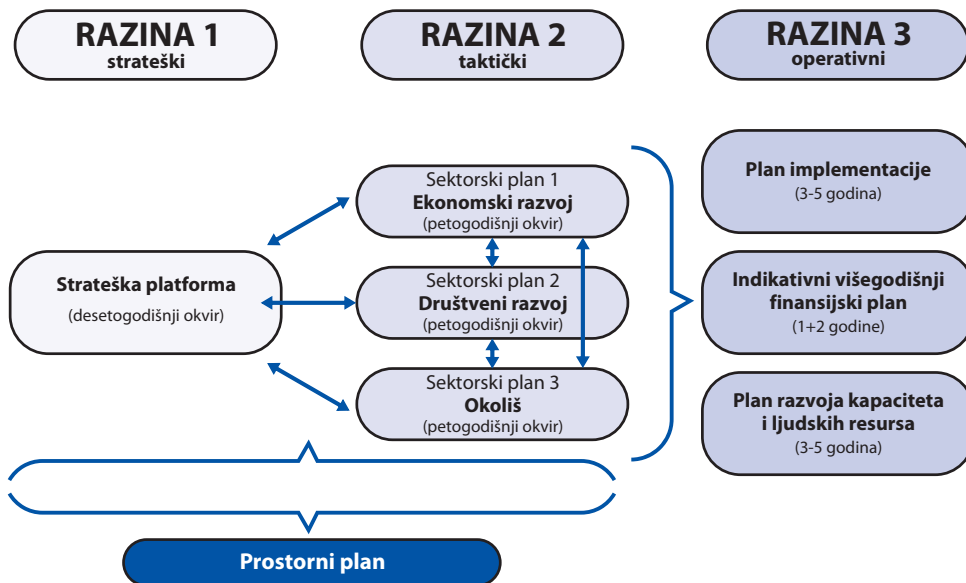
RAZINA 1
strateški

RAZINA 2
taktički

RAZINA 3
operativni

Strateška platforma
(desetogodišnji okvir)

Sektorski plan 1
Ekonomski razvoj
(petogodišnji okvir)

Sektorski plan 2
Društveni razvoj
(petogodišnji okvir)

Sektorski plan 3
Okoliš
(petogodišnji okvir)

Plan implementacije
(3-5 godina)

Indikativni višegodišnji finansijski plan
(1+2 godine)

Plan razvoja kapaciteta i ljudskih resursa
(3-5 godina)

Prostorni plan